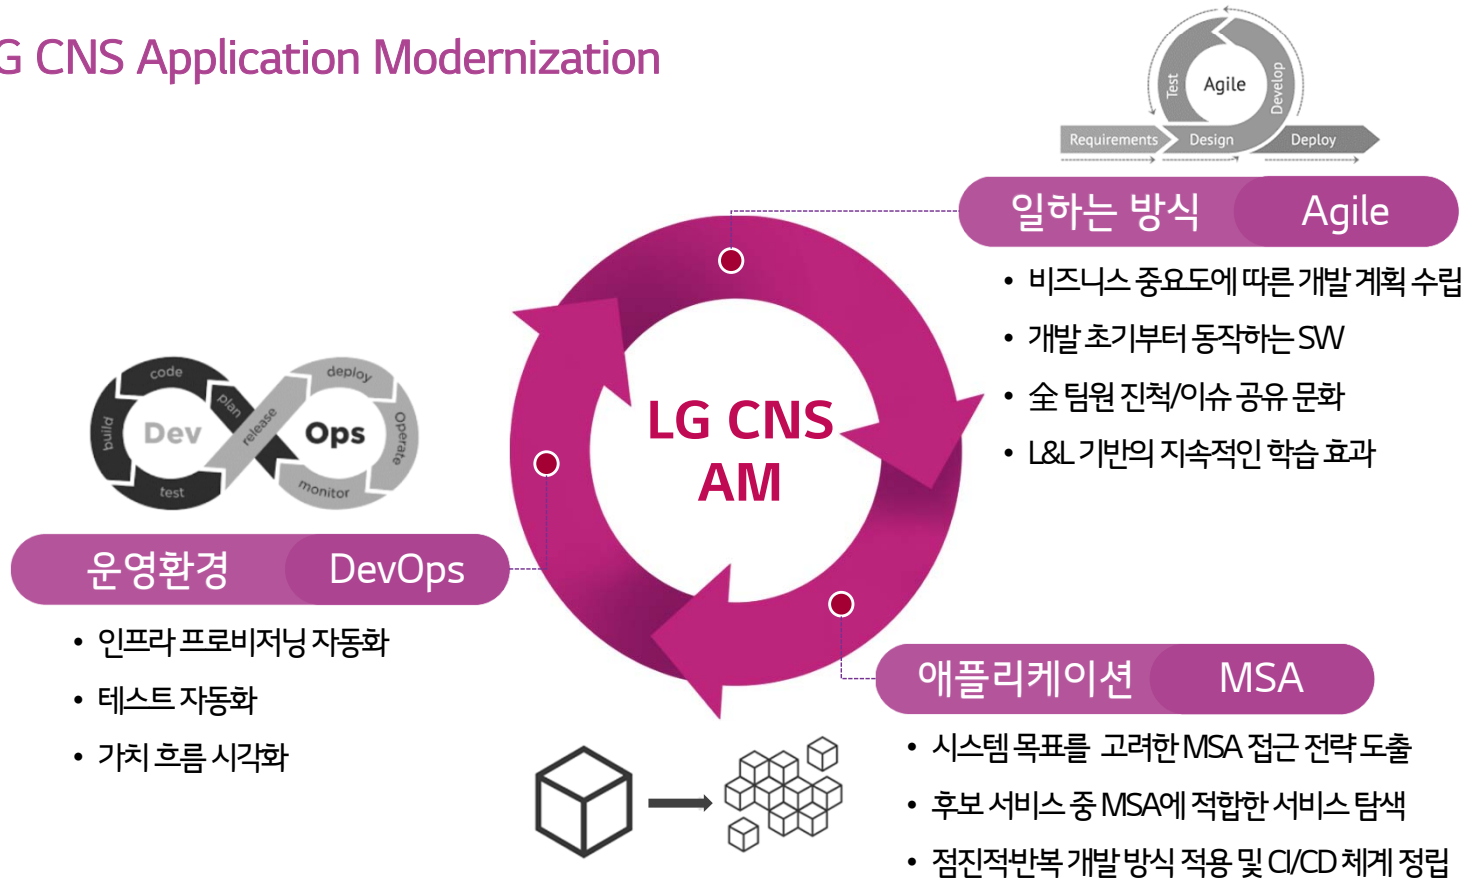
G CNS Application Modernization

Test
Agile
Develop
Requirements
Design
Deploy

일하는 방식 Agile

• 비즈니스 중요도에 따른 개발 계획 수립
• 개발 초기부터 동작하는 SW
• 全 팀원 진척/이슈 공유 문화
• L&L 기반의 지속적인 학습 효과

code
plan
deploy
build
Dev
release
Ops
Operate
test
monitor

LG CNS AM

운영환경 DevOps

• 인프라 프로비저닝 자동화
• 테스트 자동화
• 가치 흐름 시각화

애플리케이션 MSA

• 시스템 목표를 고려한 MSA 접근 전략 도출
• 후보 서비스 중 MSA에 적합한 서비스 탐색
• 점진적반복 개발 방식 적용 및 CI/CD 체계 정립